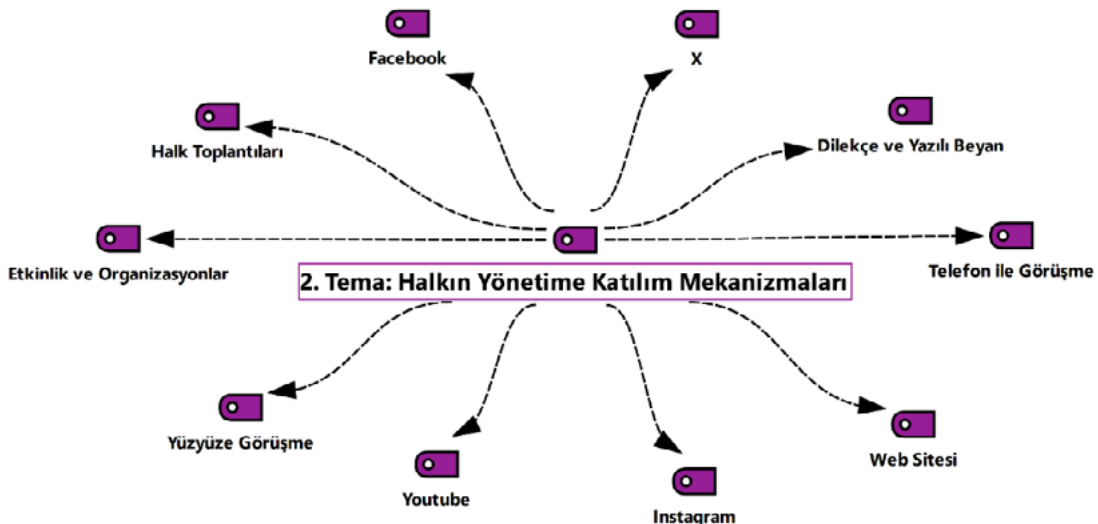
Facebook

X

Halk Toplantıları

Dilekçe ve Yazılı Beyan

Etkinlik ve Organizasyonlar

2. Tema: Halkın Yönetime Katılım Mekanizmaları

Telefon İle Görüşme

Yüzyüze Görüşme

Youtube

Instagram

Web Sitesi